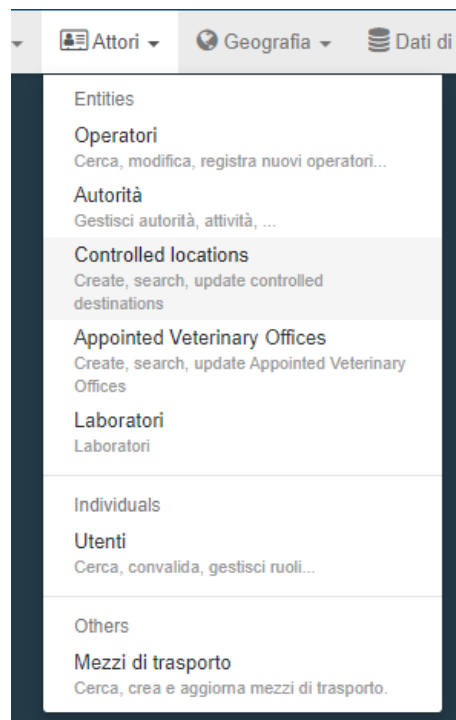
Attori ▾ Geografia ▾ Dati di

Entities

Operatori
Cerca, modifica, registra nuovi operatori...

Autorità
Gestisci autorità, attività, ...

Controlled locations
Create, search, update controlled destinations

Appointed Veterinary Offices
Create, search, update Appointed Veterinary Offices

Laboratori
Laboratori

Individuals

Utenti
Cerca, convalida, gestisci ruoli...

Others

Mezzi di trasporto
Cerca, crea e aggiorna mezzi di trasporto.